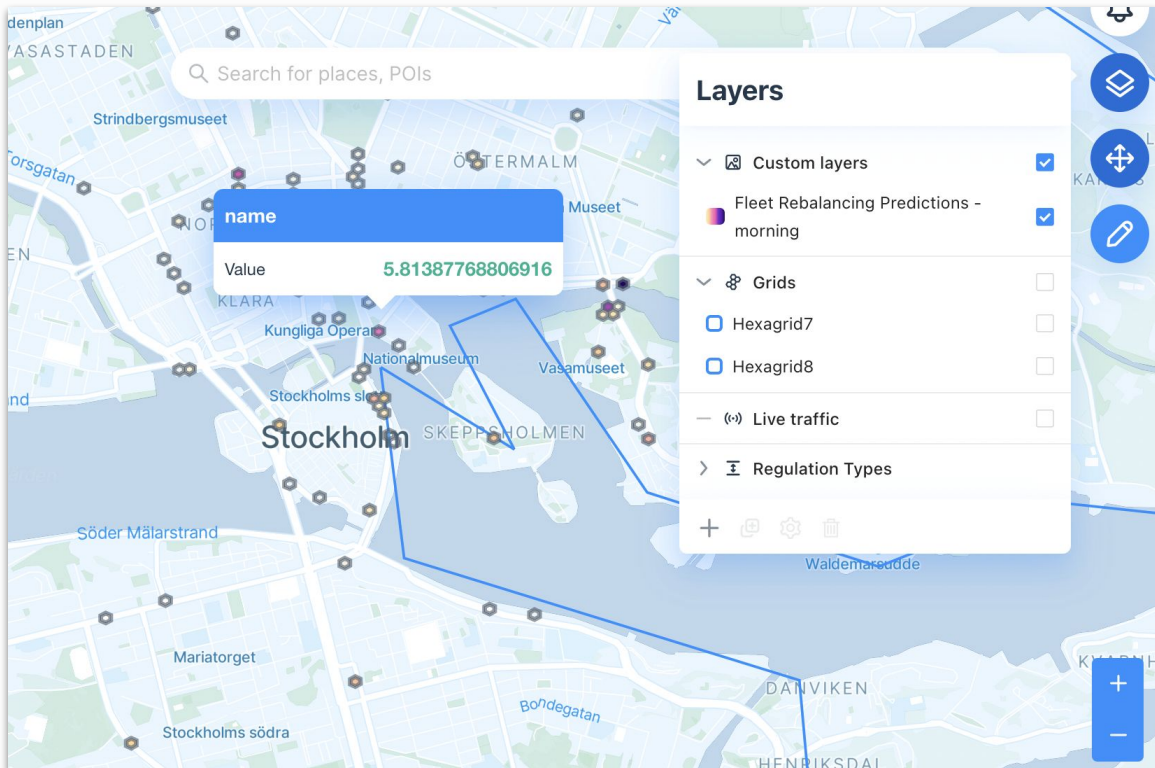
denplan
VASASTADEN
Search for places, POIs
Strindbergsmuseet
Torsgatan
ÖSTERMALM
name
Value 5.81387768806916
NOR
EN
Museet
KLARA
Kungliga Operan
Nationalmuseum
Vasamuseet
Stockholms sl
Stockholm
SKEPPSHOLMEN
Söder Mälarstrand
Waldemarsudde
Mariatorget
DANVIKEN
Bondegatan
Stockholms södra
HENRIKSDAL
KA
Layers
Custom layers
Fleet Rebalancing Predictions - morning
Grids
Hexagrid7
Hexagrid8
Live traffic
Regulation Types
+
−